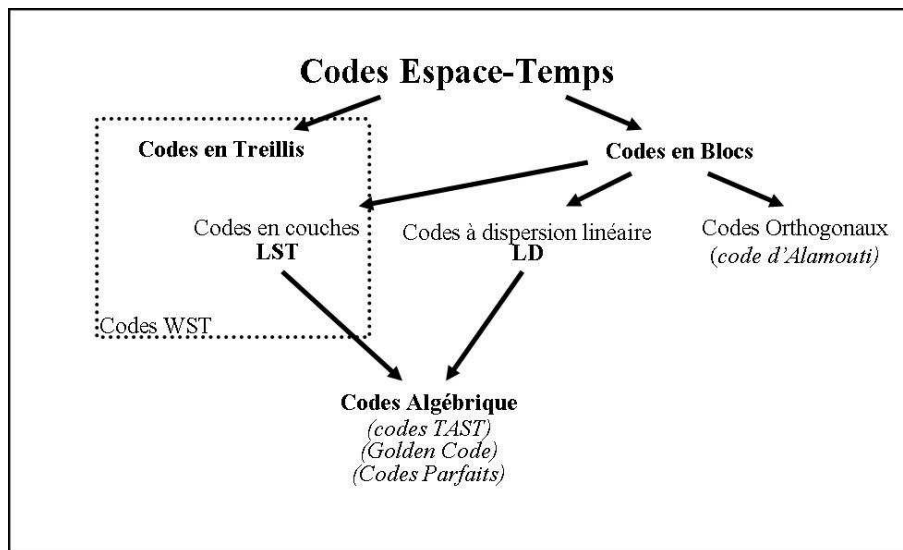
Codes Espace-Temps

Codes en Treillis

Codes en Blocs

Codes en couches
LST

Codes à dispersion linéaire
LD

Codes Orthogonaux
(code d'Alamouti)

Codes WST

Codes Algébrique
(codes TAST)
(Golden Code)
(Codes Parfaits)